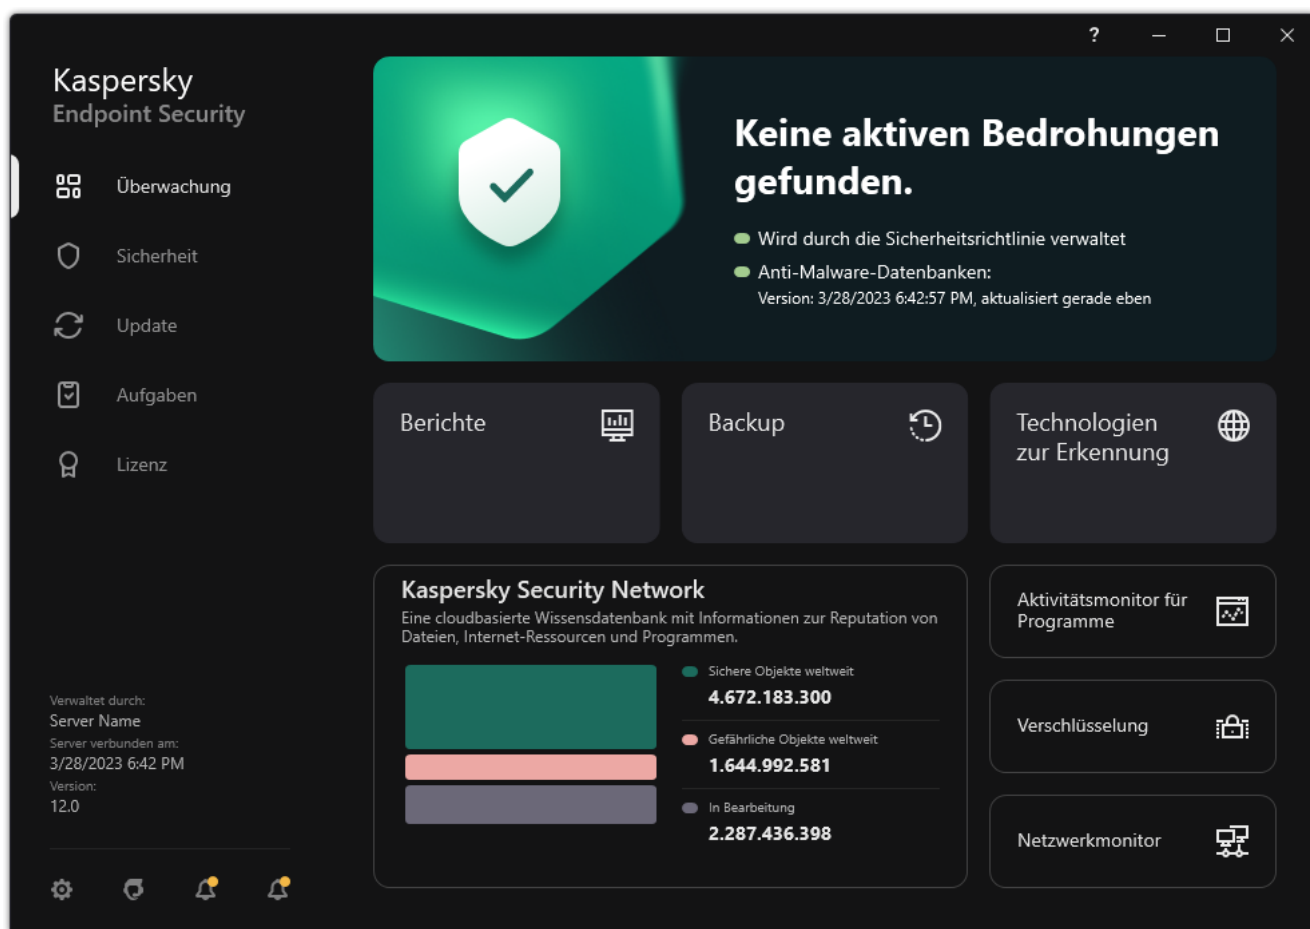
?

Kaspersky
Endpoint Security

Überwachung

Sicherheit

Update

Aufgaben

Lizenz

Verwaltet durch:
Server Name
Server verbunden am:
3/28/2023 6:42 PM
Version:
12.0

Keine aktiven Bedrohungen gefunden.

Wird durch die Sicherheitsrichtlinie verwaltet

Anti-Malware-Datenbanken:
Version: 3/28/2023 6:42:57 PM, aktualisiert gerade eben

Berichte

Backup

Technologien zur Erkennung

Kaspersky Security Network
Eine cloudbasierte Wissensdatenbank mit Informationen zur Reputation von Dateien, Internet-Ressourcen und Programmen.

Sichere Objekte weltweit
4.672.183.300

Gefährliche Objekte weltweit
1.644.992.581

In Bearbeitung
2.287.436.398

Aktivitätsmonitor für Programme

Verschlüsselung

Netzwerkmonitor